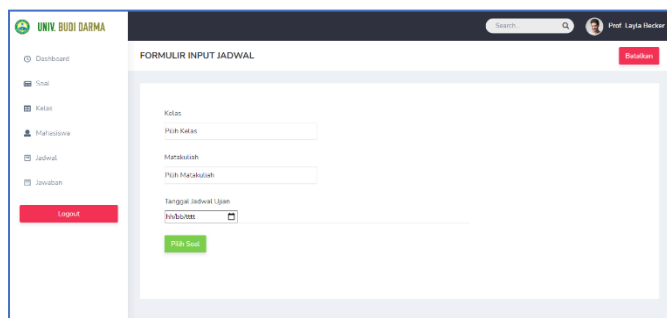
UNIV. BUDI DARMA

Search...

Prof. Layla Becker

Dashboard

Soal

Kelas

Mahasiswa

Jadwal

Jawaban

Logout

FORMULIR INPUT JADWAL

Batalkan

Kelas

Pilih Kelas

Matakuliah

Pilih Matakuliah

Tanggal Jadwal Ujian

hh/bb/tttt

Pilih Soal